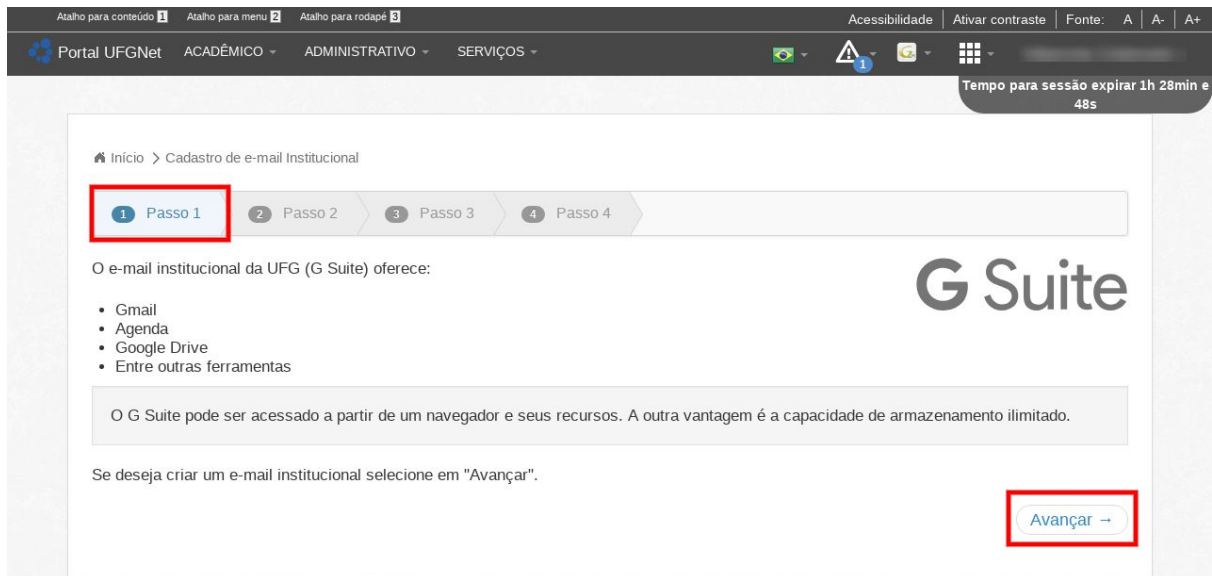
Atalho para conteúdo 1 Atalho para menu 2 Atalho para rodapé 3

Acessibilidade | Ativar contraste | Fonte: A | A- | A+

Portal UFGNet ACADÊMICO ADMINISTRATIVO SERVIÇOS

1

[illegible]

Tempo para sessão expirar 1h 28min e 48s

Início > Cadastro de e-mail Institucional

1 Passo 1 2 Passo 2 3 Passo 3 4 Passo 4

O e-mail institucional da UFG (G Suite) oferece:

G Suite

• Gmail
• Agenda
• Google Drive
• Entre outras ferramentas

O G Suite pode ser acessado a partir de um navegador e seus recursos. A outra vantagem é a capacidade de armazenamento ilimitado.

Se deseja criar um e-mail institucional selecione em "Avançar".

Avançar →